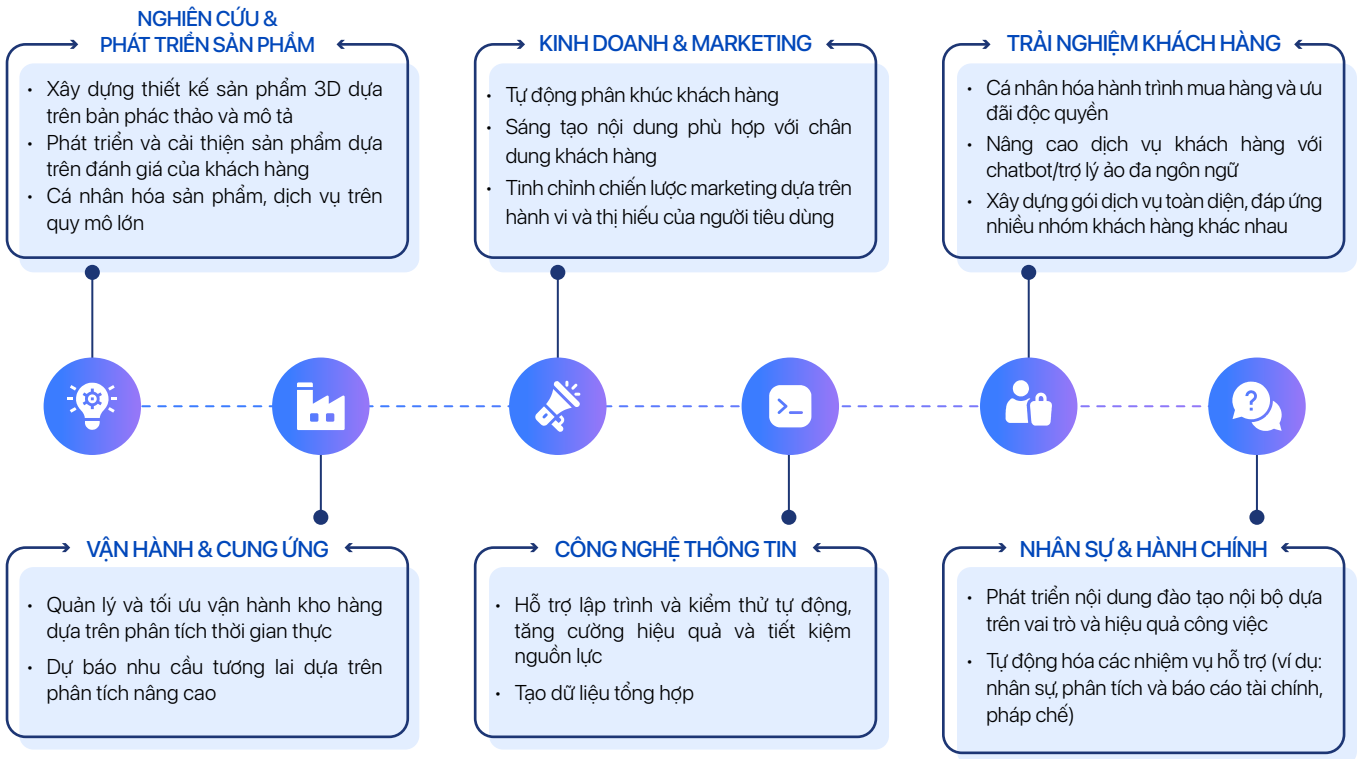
NGHIÊN CỨU & PHÁT TRIỂN SẢN PHẨM

- Xây dựng thiết kế sản phẩm 3D dựa trên bản phác thảo và mô tả
- Phát triển và cải thiện sản phẩm dựa trên đánh giá của khách hàng
- Cá nhân hóa sản phẩm, dịch vụ trên quy mô lớn

KINH DOANH & MARKETING

- Tự động phân khúc khách hàng
- Sáng tạo nội dung phù hợp với chân dung khách hàng
- Tinh chỉnh chiến lược marketing dựa trên hành vi và thị hiếu của người tiêu dùng

TRẢI NGHIỆM KHÁCH HÀNG

- Cá nhân hóa hành trình mua hàng và ưu đãi độc quyền
- Nâng cao dịch vụ khách hàng với chatbot/trợ lý ảo đa ngôn ngữ
- Xây dựng gói dịch vụ toàn diện, đáp ứng nhiều nhóm khách hàng khác nhau

VẬN HÀNH & CUNG ỨNG

- Quản lý và tối ưu vận hành kho hàng dựa trên phân tích thời gian thực
- Dự báo nhu cầu tương lai dựa trên phân tích nâng cao

CÔNG NGHỆ THÔNG TIN

- Hỗ trợ lập trình và kiểm thử tự động, tăng cường hiệu quả và tiết kiệm nguồn lực
- Tạo dữ liệu tổng hợp

NHÂN SỰ & HÀNH CHÍNH

- Phát triển nội dung đào tạo nội bộ dựa trên vai trò và hiệu quả công việc
- Tự động hóa các nhiệm vụ hỗ trợ (ví dụ: nhân sự, phân tích và báo cáo tài chính, pháp chế)